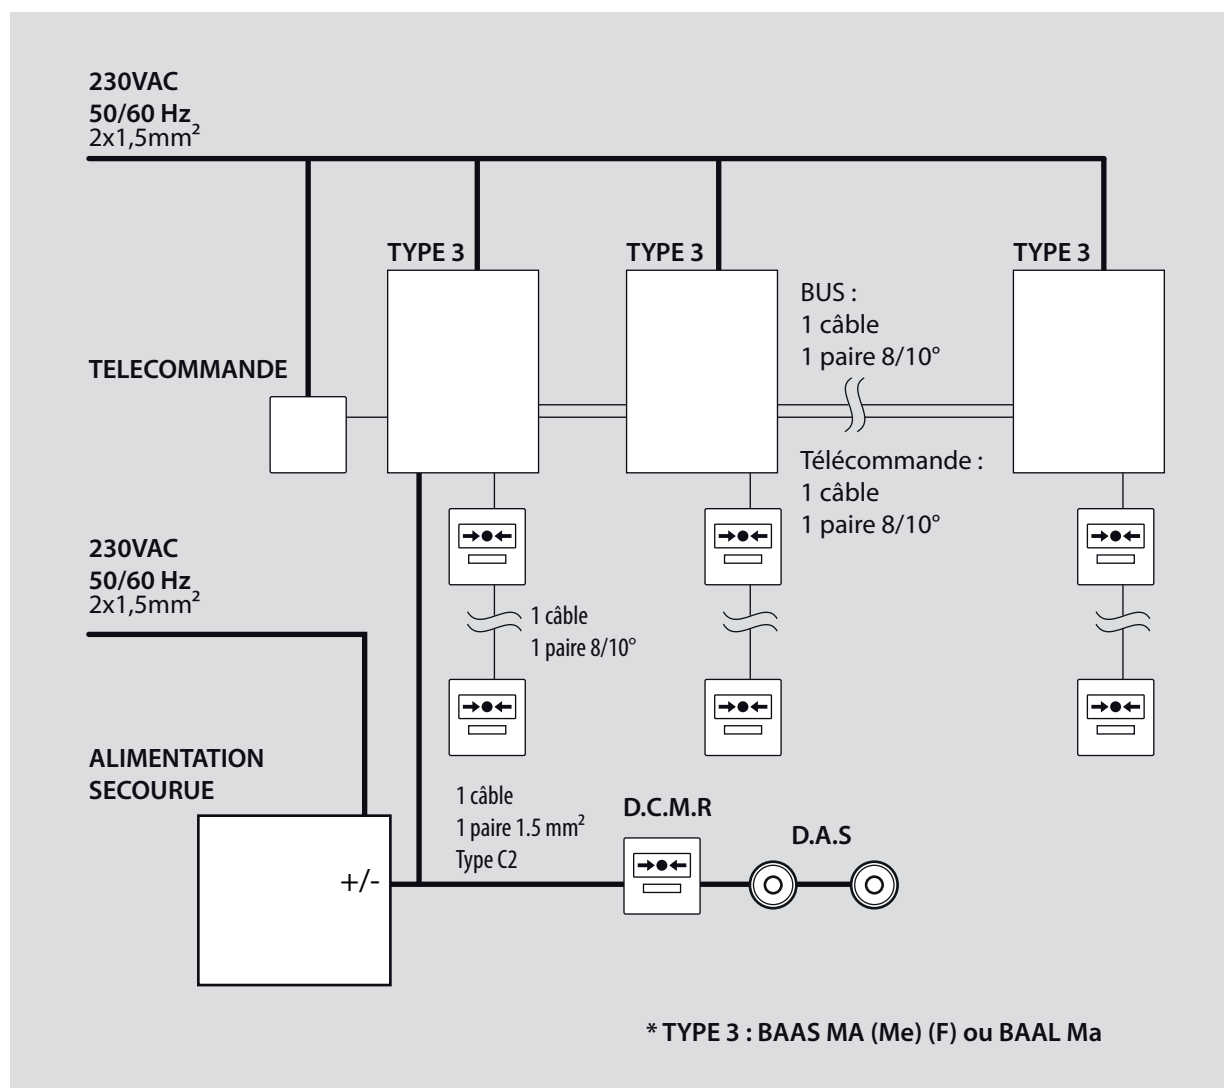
230VAC
50/60 Hz
2x1,5mm$^2$

TYPE 3

TYPE 3

TYPE 3

BUS :
1 câble
1 paire 8/10°

TELECOMMANDE

Télécommande :
1 câble
1 paire 8/10°

230VAC
50/60 Hz
2x1,5mm$^2$

1 câble
1 paire 8/10°

ALIMENTATION
SECOURUE

1 câble
1 paire 1.5 mm$^2$
Type C2

D.C.M.R

D.A.S

+/-

* TYPE 3 : BAAS MA (Me) (F) ou BAAL Ma